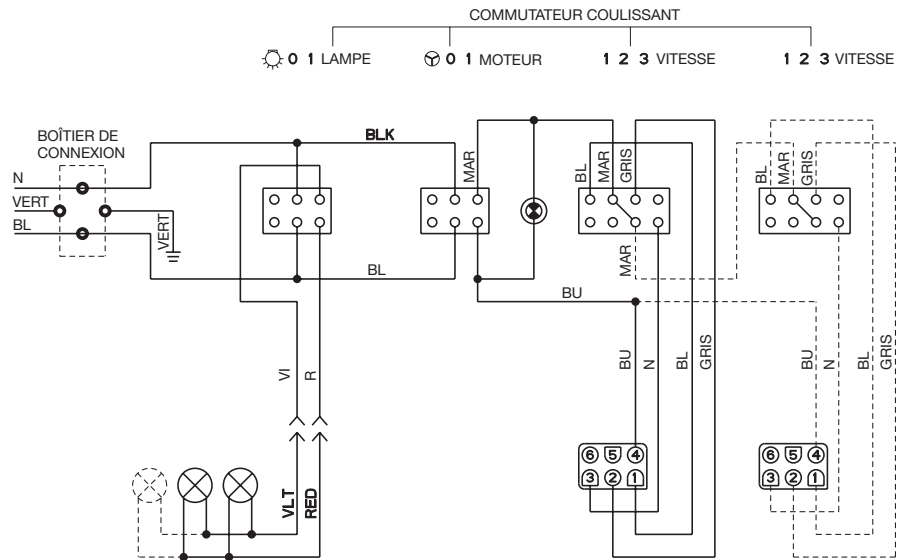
COMMUTATEUR COULISSANT

0 1 LAMPE
0 1 MOTEUR
1 2 3 VITESSE
1 2 3 VITESSE

BOÎTIER DE CONNEXION
N
VERT
BL
VERT
BLK
MAR
BL
BU
BL
MAR
GRIS
MAR
BL
MAR
GRIS
VI
R
BU
N
BL
GRIS
BU
N
BL
GRIS
VLT
RED
6 5 4
3 2 1
6 5 4
3 2 1